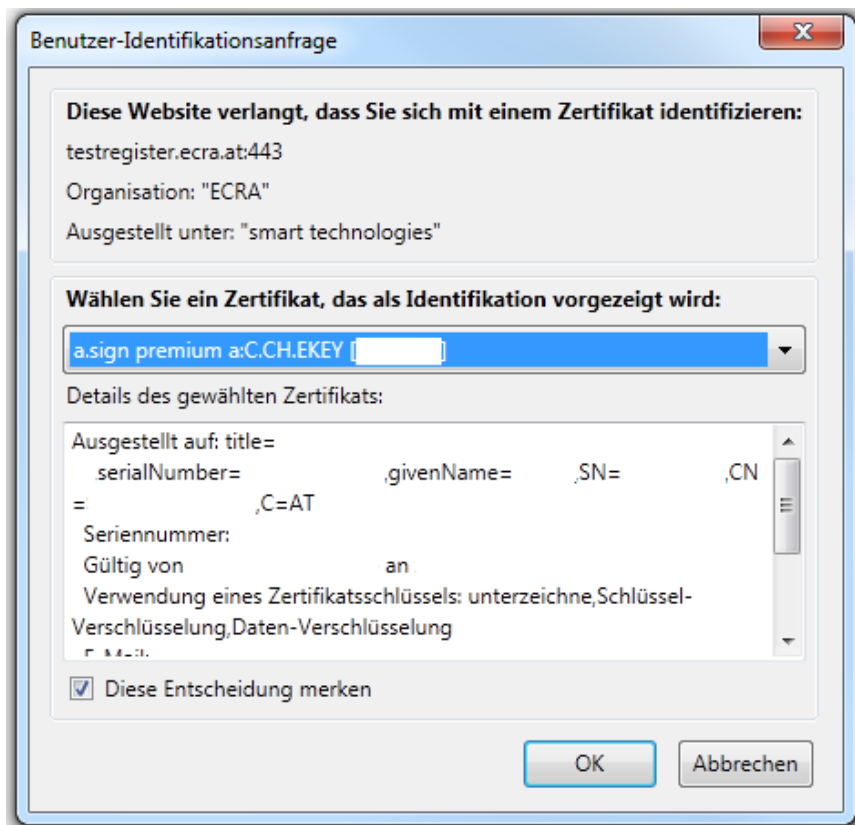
Benutzer-Identifikationsanfrage

X

Diese Website verlangt, dass Sie sich mit einem Zertifikat identifizieren:

testregister.ecra.at:443

Organisation: "ECRA"

Ausgestellt unter: "smart technologies"

Wählen Sie ein Zertifikat, das als Identifikation vorgezeigt wird:

a.sign premium a:C.CH.EKEY [ ]

Details des gewählten Zertifikats:

Ausgestellt auf: title=
,serialNumber= ,givenName= ,SN= ,CN = ,C=AT
Seriennummer:
Gültig von an
Verwendung eines Zertifikatsschlüssels: unterzeichne,Schlüssel-Verschlüsselung,Daten-Verschlüsselung
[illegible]

Diese Entscheidung merken

OK

Abbrechen